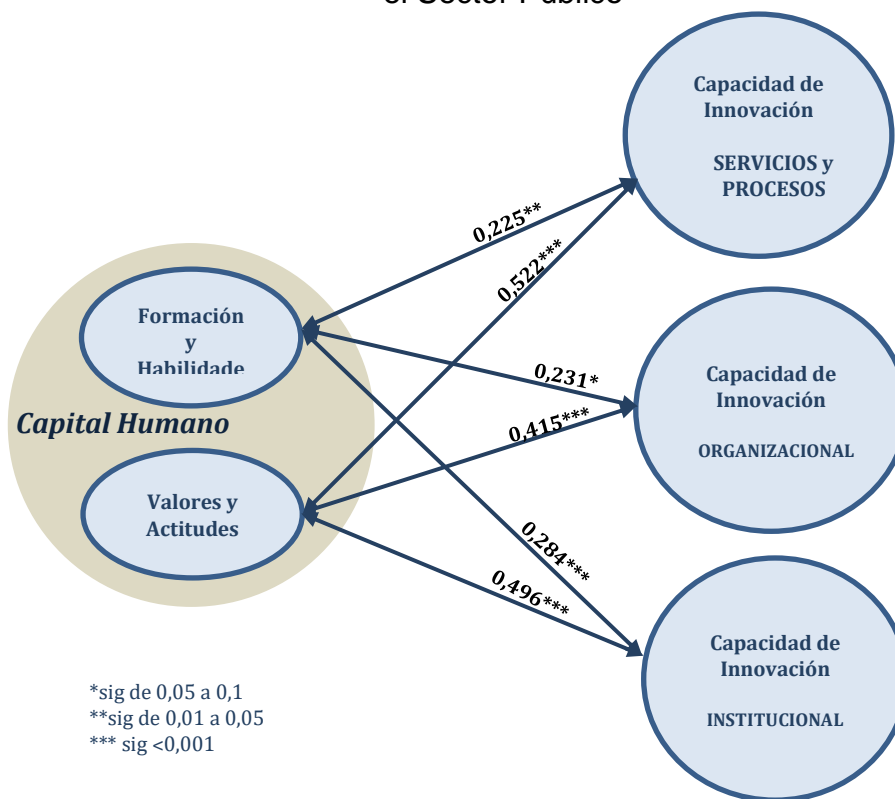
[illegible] Sector Público

Capacidad de Innovación

SERVICIOS y PROCESOS

0,225**

0,522***

Formación y Habilidade

0,231*

Capacidad de Innovación

ORGANIZACIONAL

Capital Humano

0,415***

Valores y Actitudes

0,284***

0,496***

Capacidad de Innovación

INSTITUCIONAL

*sig de 0,05 a 0,1
**sig de 0,01 a 0,05
*** sig <0,001